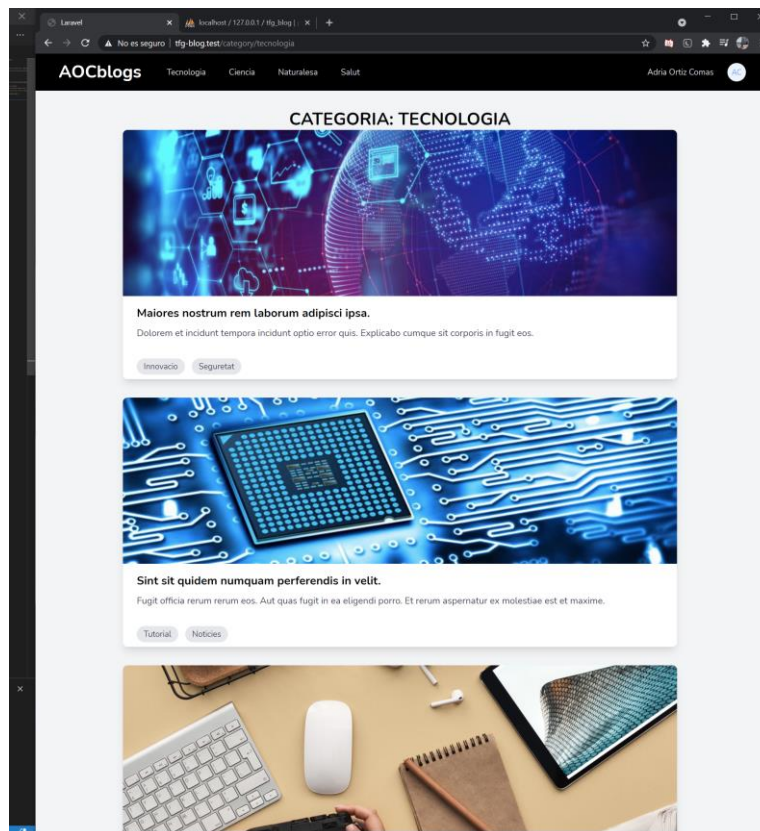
Laravel
localhost / 127.0.0.1 / tfg_blog | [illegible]
No es seguro | tfg-blog.test/category/tecnologia

AOCblogs Tecnologia Ciencia Naturalesa Salut
Adria Ortiz Comas AC

CATEGORIA: TECNOLOGIA

Maiores nostrum rem laborum adipisci ipsa.
Dolorem et incidunt tempora incidunt optio error quis. Explicabo cumque sit corporis in fugit eos.
Innovacio Seguretat

Sint sit quidem numquam perferendis in velit.
Fugit officia rerum rerum eos. Aut quas fugit in ea eligendi porro. Et rerum aspernatur ex molestiae est et maxime.
Tutorial Noticies